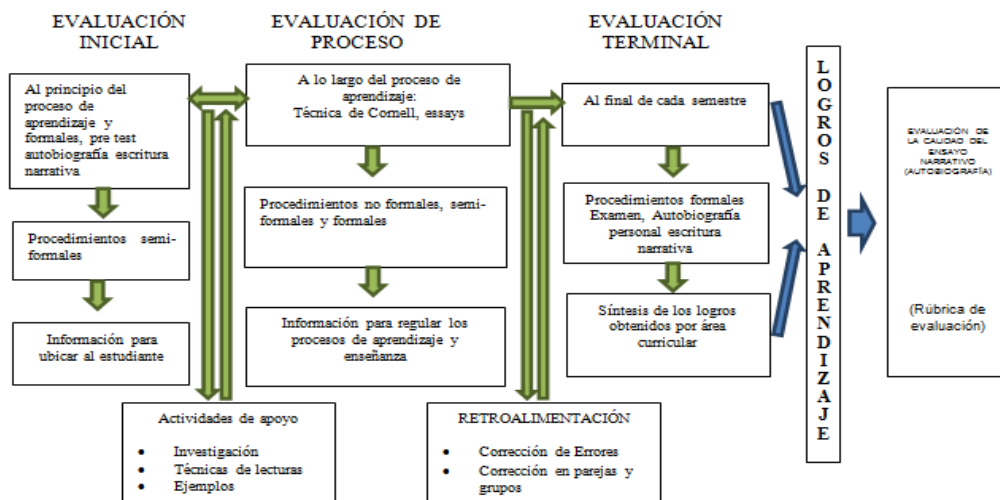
EVALUACIÓN INICIAL

Al principio del proceso de aprendizaje y formales, pre test autobiografía escritura narrativa

Procedimientos semi-formales

Información para ubicar al estudiante

EVALUACIÓN DE PROCESO

A lo largo del proceso de aprendizaje: Técnica de Cornell, essays

Procedimientos no formales, semi-formales y formales

Información para regular los procesos de aprendizaje y enseñanza

Actividades de apoyo

- Investigación
- Técnicas de lecturas
- Ejemplos

EVALUACIÓN TERMINAL

Al final de cada semestre

Procedimientos formales Examen, Autobiografía personal escritura narrativa

Síntesis de los logros obtenidos por área curricular

RETROALIMENTACIÓN

- Corrección de Errores
- Corrección en parejas y grupos

LOGROS DE APRENDIZAJE

EVALUACIÓN DE LA CALIDAD DEL ENSAYO NARRATIVO (AUTOBIOGRAFÍA)

(Rúbrica de evaluación)